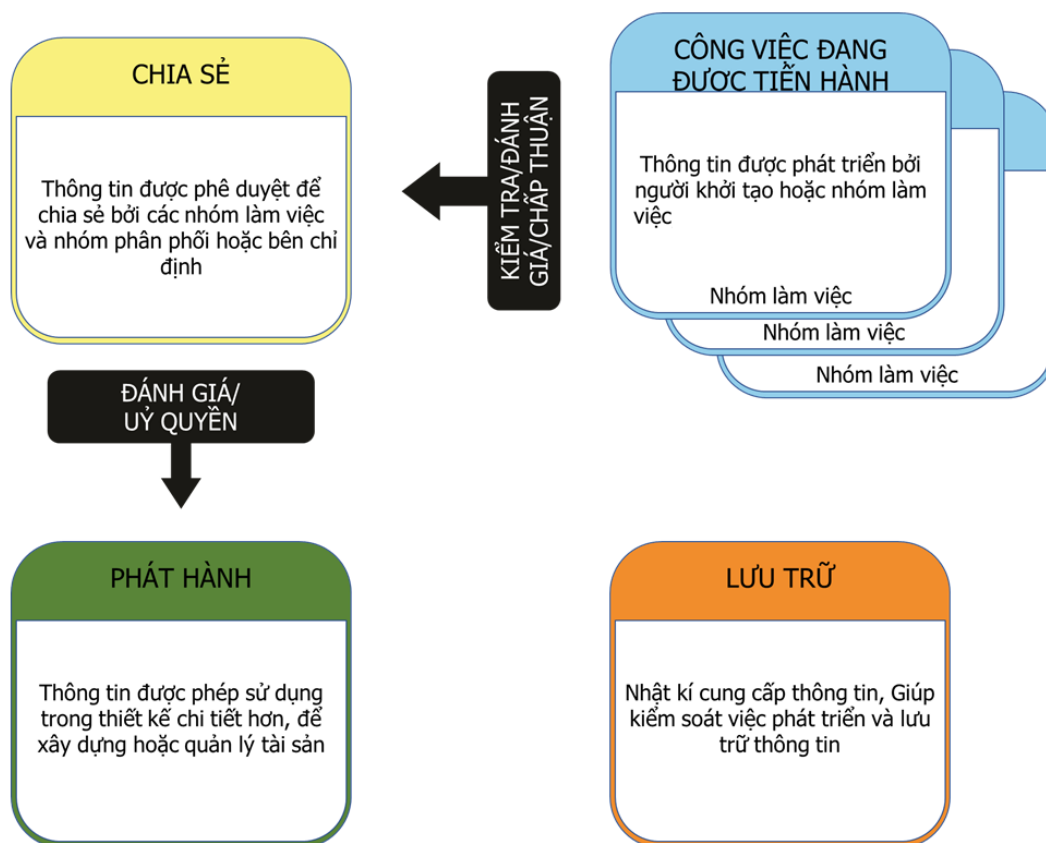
CHIA SẺ

Thông tin được phê duyệt để chia sẻ bởi các nhóm làm việc và nhóm phân phối hoặc bên chỉ định

KIỂM TRA/ĐÁNH GIÁ/CHẤP THUẬN

CÔNG VIỆC ĐANG ĐƯỢC TIẾN HÀNH

Thông tin được phát triển bởi người khởi tạo hoặc nhóm làm việc

Nhóm làm việc

Nhóm làm việc

Nhóm làm việc

ĐÁNH GIÁ/ UỶ QUYỀN

PHÁT HÀNH

Thông tin được phép sử dụng trong thiết kế chi tiết hơn, để xây dựng hoặc quản lý tài sản

LƯU TRỮ

Nhật kí cung cấp thông tin, Giúp kiểm soát việc phát triển và lưu trữ thông tin